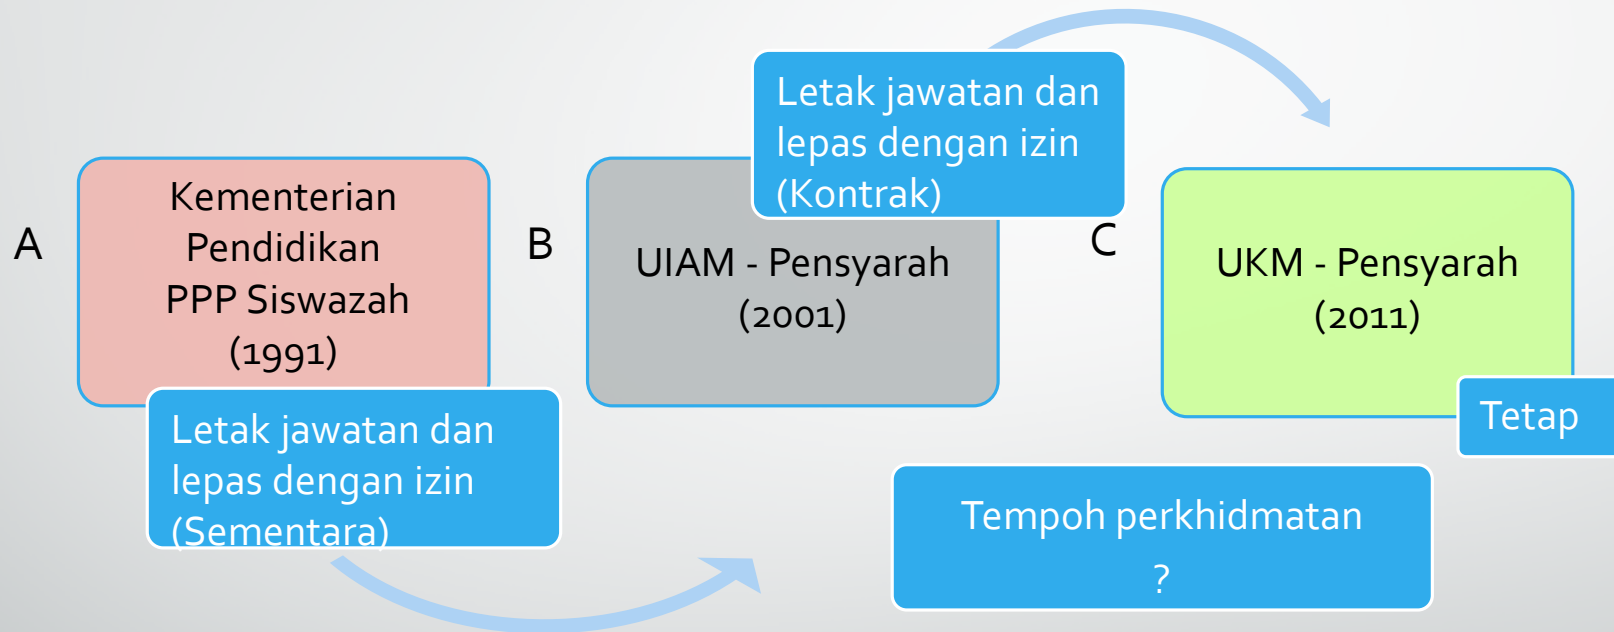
A

Kementerian Pendidikan PPP Siswazah (1991)

Letak jawatan dan lepas dengan izin (Sementara)

B

UIAM - Pensyarah (2001)

Letak jawatan dan lepas dengan izin (Kontrak)

C

UKM - Pensyarah (2011)

Tetap

Tempoh perkhidmatan

?